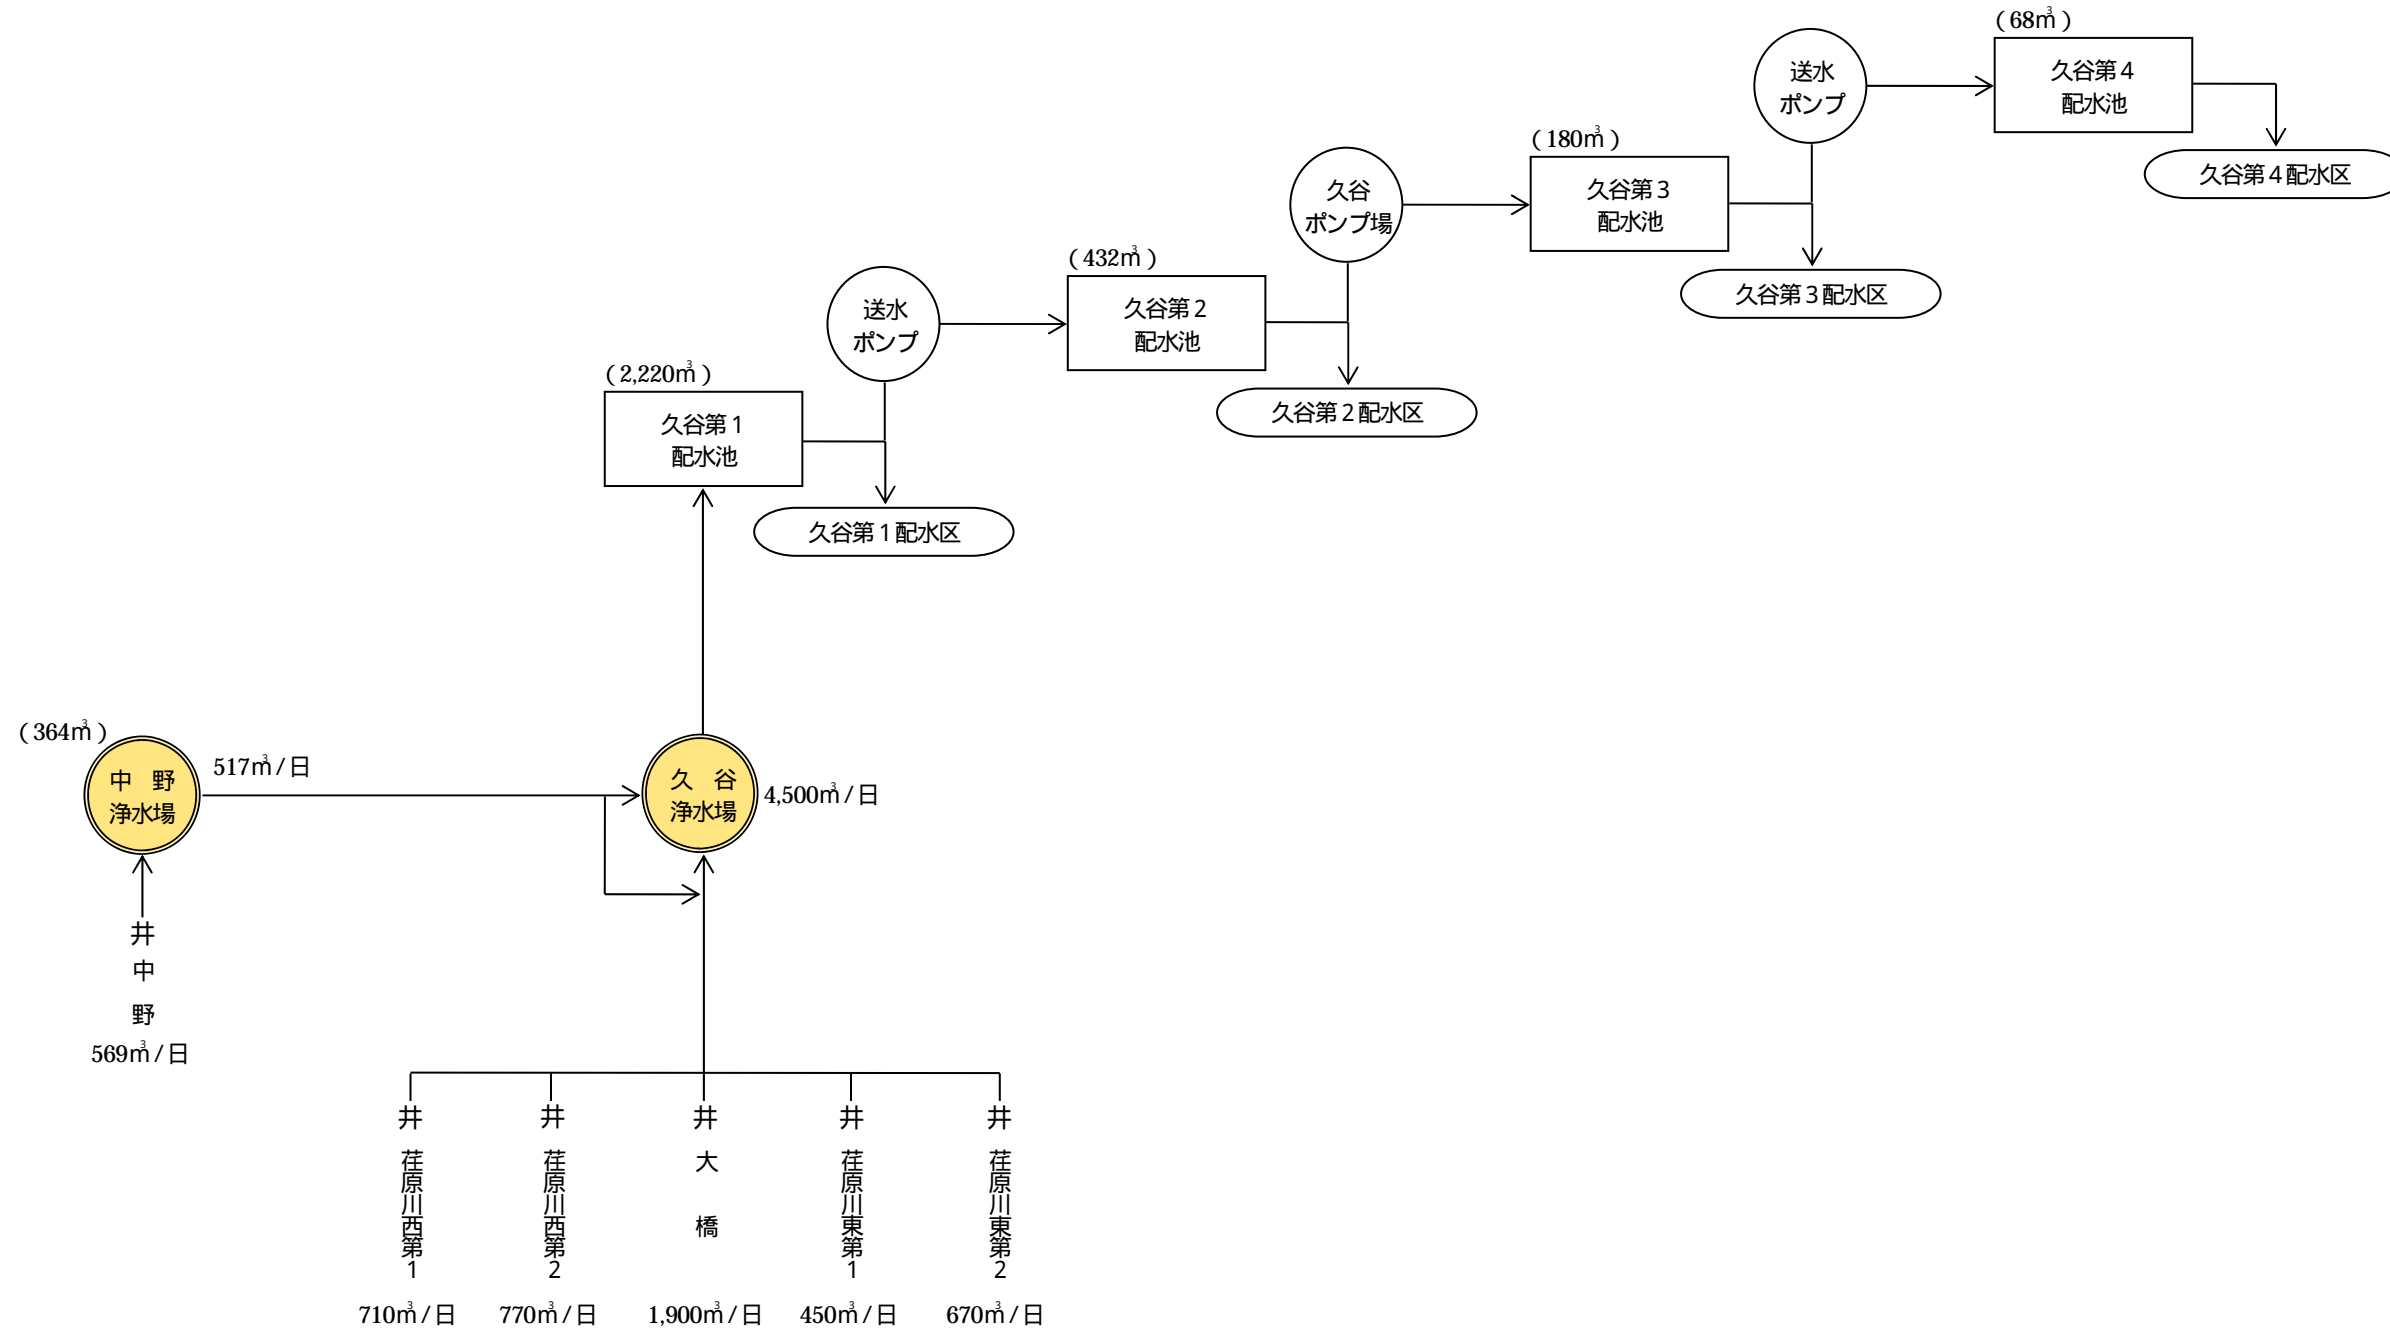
(68㎥)
送水ポンプ
久谷第4配水池
久谷第4配水区
(180㎥)
久谷ポンプ場
久谷第3配水池
久谷第3配水区
(432㎥)
送水ポンプ
久谷第2配水池
久谷第2配水区
(2,220㎥)
久谷第1配水池
久谷第1配水区
(364㎥)
中野浄水場
517㎥/日
久谷浄水場
4,500㎥/日
井
中
野
569㎥/日
井
荏原川西第1
710㎥/日
井
荏原川西第2
770㎥/日
井
大
橋
1,900㎥/日
井
荏原川東第1
450㎥/日
井
荏原川東第2
670㎥/日